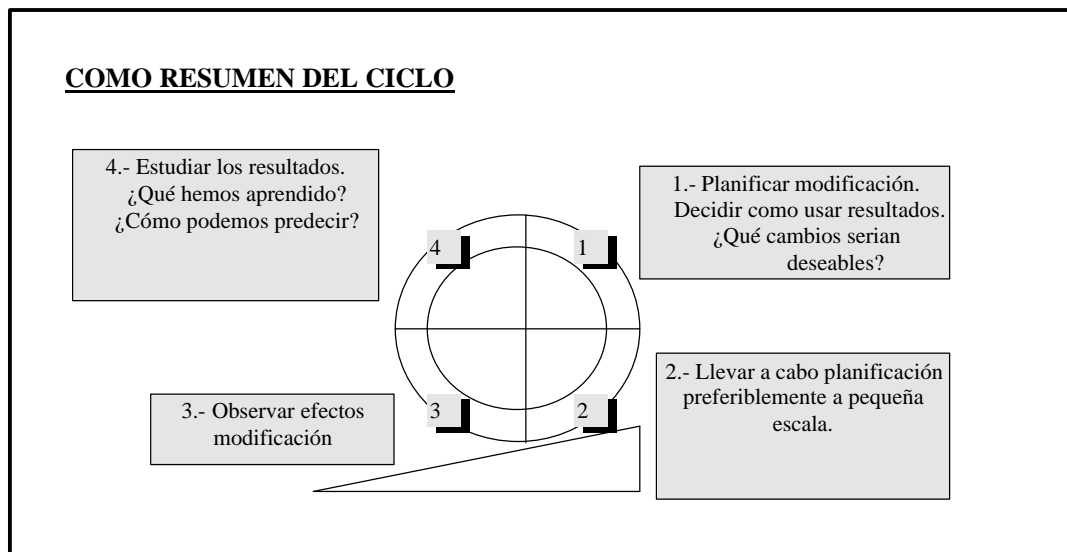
COMO RESUMEN DEL CICLO

4.- Estudiar los resultados. ¿Qué hemos aprendido? ¿Cómo podemos predecir?

1.- Planificar modificación. Decidir como usar resultados. ¿Qué cambios serian deseables?

4

1

3

2

2.- Llevar a cabo planificación preferiblemente a pequeña escala.

3.- Observar efectos modificación